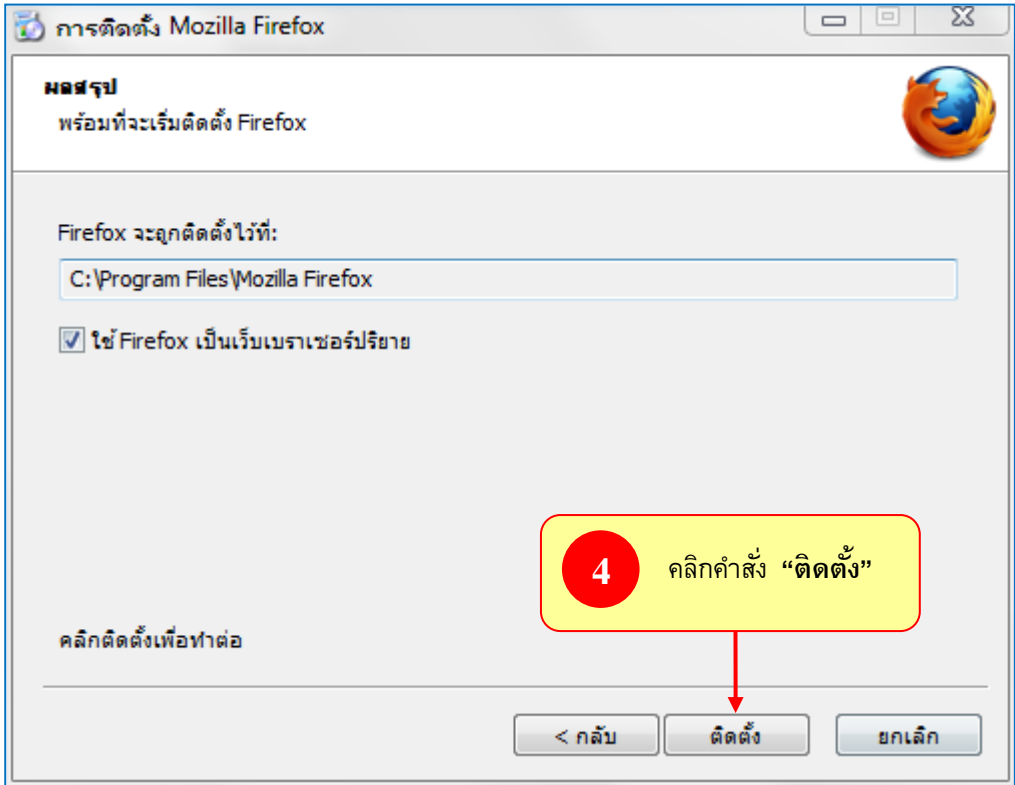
การติดตั้ง Mozilla Firefox

ผลสรุป
พร้อมที่จะเริ่มติดตั้ง Firefox

Firefox จะถูกติดตั้งไว้ที่:

C:\Program Files\Mozilla Firefox

ใช้ Firefox เป็นเว็บเบราเซอร์ปริยาย

4 คลิกคำสั่ง **“ติดตั้ง”**

คลิกติดตั้งเพื่อทำต่อ

< กลับ

ติดตั้ง

ยกเลิก